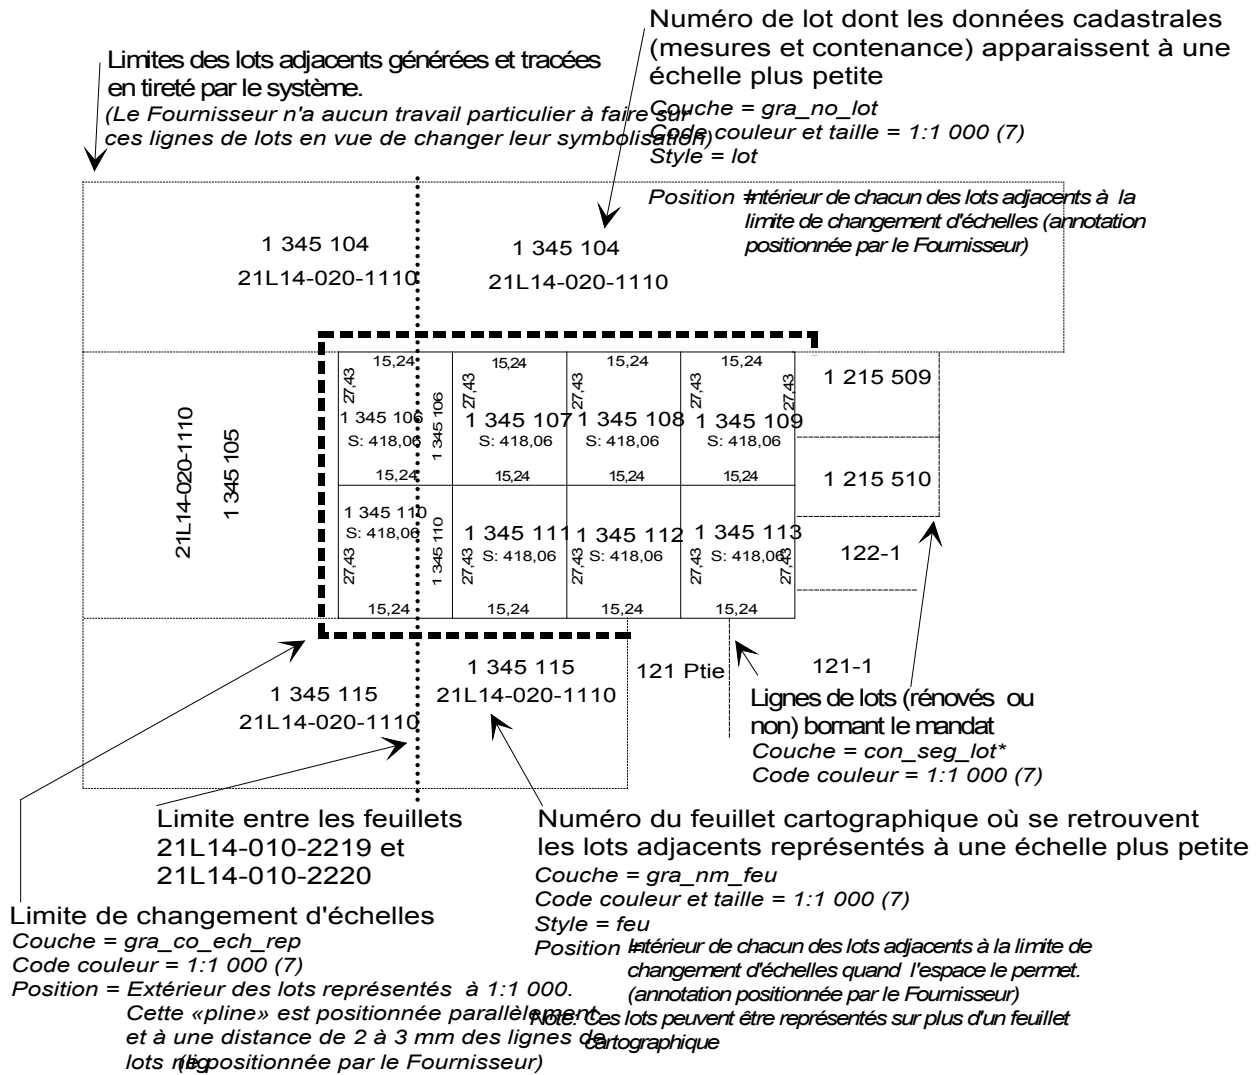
Numéro de lot dont les données cadastrales (mesures et contenance) apparaissent à une échelle plus petite
Couche = gra_no_lot
Code couleur et taille = 1:1 000 (7)
Style = lot
Position = Intérieur de chacun des lots adjacents à la limite de changement d'échelles (annotation positionnée par le Fournisseur)

Limites des lots adjacents générées et tracées en tireté par le système.
(Le Fournisseur n'a aucun travail particulier à faire sur ces lignes de lots en vue de changer leur symbolisation)

1 345 104
21L14-020-1110
1 345 104
21L14-020-1110

21L14-020-1110
1 345 105

15,24
15,24
15,24
15,24
27,43
27,43
27,43
27,43
27,43
1 345 106
1 345 106
S: 418,06
1 345 107
S: 418,06
1 345 108
S: 418,06
1 345 109
S: 418,06
15,24
15,24
15,24
15,24
1 215 509
1 215 510
122-1
1 345 110
S: 418,06
1 345 110
27,43
1 345 111
S: 418,06
1 345 112
S: 418,06
1 345 113
S: 418,06
27,43
27,43
27,43
27,43
15,24
15,24
15,24
15,24

1 345 115
21L14-020-1110
1 345 115
21L14-020-1110
121 Ptie
121-1

Lignes de lots (rénovés ou non) bornant le mandat
Couche = con_seg_lot*
Code couleur = 1:1 000 (7)

Limite entre les feuillets 21L14-010-2219 et 21L14-010-2220

Numéro du feuillet cartographique où se retrouvent les lots adjacents représentés à une échelle plus petite
Couche = gra_nm_feu
Code couleur et taille = 1:1 000 (7)
Style = feu
Position = Intérieur de chacun des lots adjacents à la limite de changement d'échelles quand l'espace le permet. (annotation positionnée par le Fournisseur)
Note: Ces lots peuvent être représentés sur plus d'un feuillet cartographique

Limite de changement d'échelles
Couche = gra_co_ech_rep
Code couleur = 1:1 000 (7)
Position = Extérieur des lots représentés à 1:1 000. Cette «pline» est positionnée parallèlement et à une distance de 2 à 3 mm des lignes de lots (ligne positionnée par le Fournisseur)